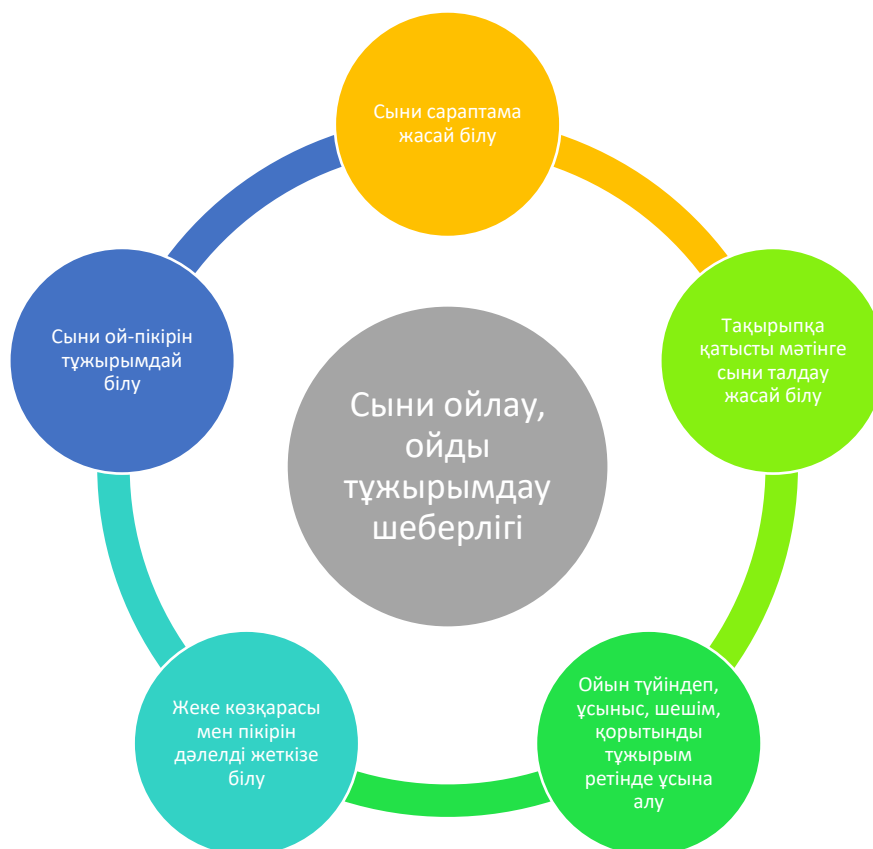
Сыни ойлау, ойды тұжырымдау шеберлігі

Сыни сараптама жасай білу

Тақырыпқа қатысты мәтінге сыни талдау жасай білу

Ойын түйіндеп, ұсыныс, шешім, қорытынды тұжырым ретінде ұсына алу

Жеке көзқарасы мен пікірін дәлелді жеткізе білу

Сыни ой-пікірін тұжырымдай білу